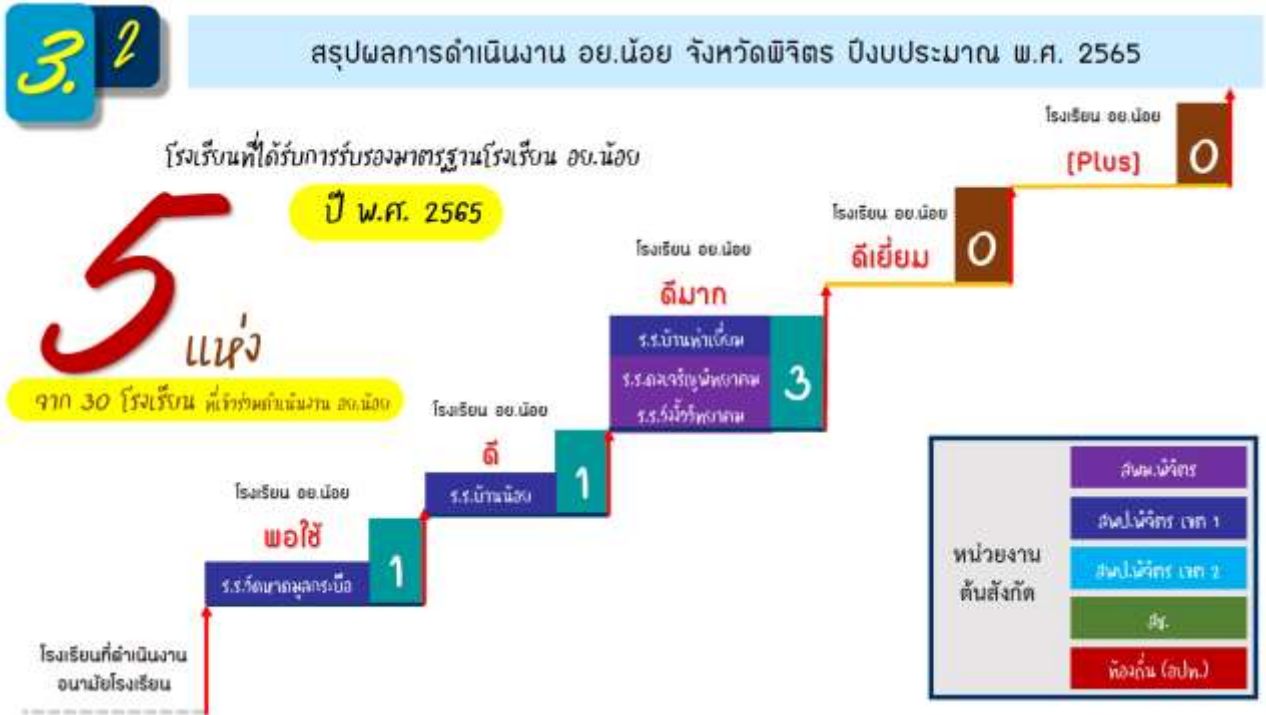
3.2

สรุปผลการดำเนินงาน อย.น้อย จังหวัดพิจิตร ปีงบประมาณ พ.ศ. 2565

โรงเรียนที่ได้รับการรับรองมาตรฐานโรงเรียน อย.น้อย

ปี พ.ศ. 2565

5 แห่ง

จาก 30 โรงเรียน ที่เข้าร่วมดำเนินงาน อย.น้อย

โรงเรียน อย.น้อย
[Plus]
0

โรงเรียน อย.น้อย
ดีเยี่ยม
0

โรงเรียน อย.น้อย
ดีมาก
ร.ร.บ้านท่าเยี่ยม
ร.ร.สระเจริญพิทยาคม
ร.ร.วังทรายพิทยาคม
3

โรงเรียน อย.น้อย
ดี
ร.ร.บ้านน้อย
1

โรงเรียน อย.น้อย
พอใช้
ร.ร.วัดนาคมุลกระบือ
1

โรงเรียนที่ดำเนินงาน
อนามัยโรงเรียน

หน่วยงาน
ต้นสังกัด

สพม.พิจิตร
สพป.พิจิตร เขต 1
สพป.พิจิตร เขต 2
สช.
ท้องถิ่น (อปท.)